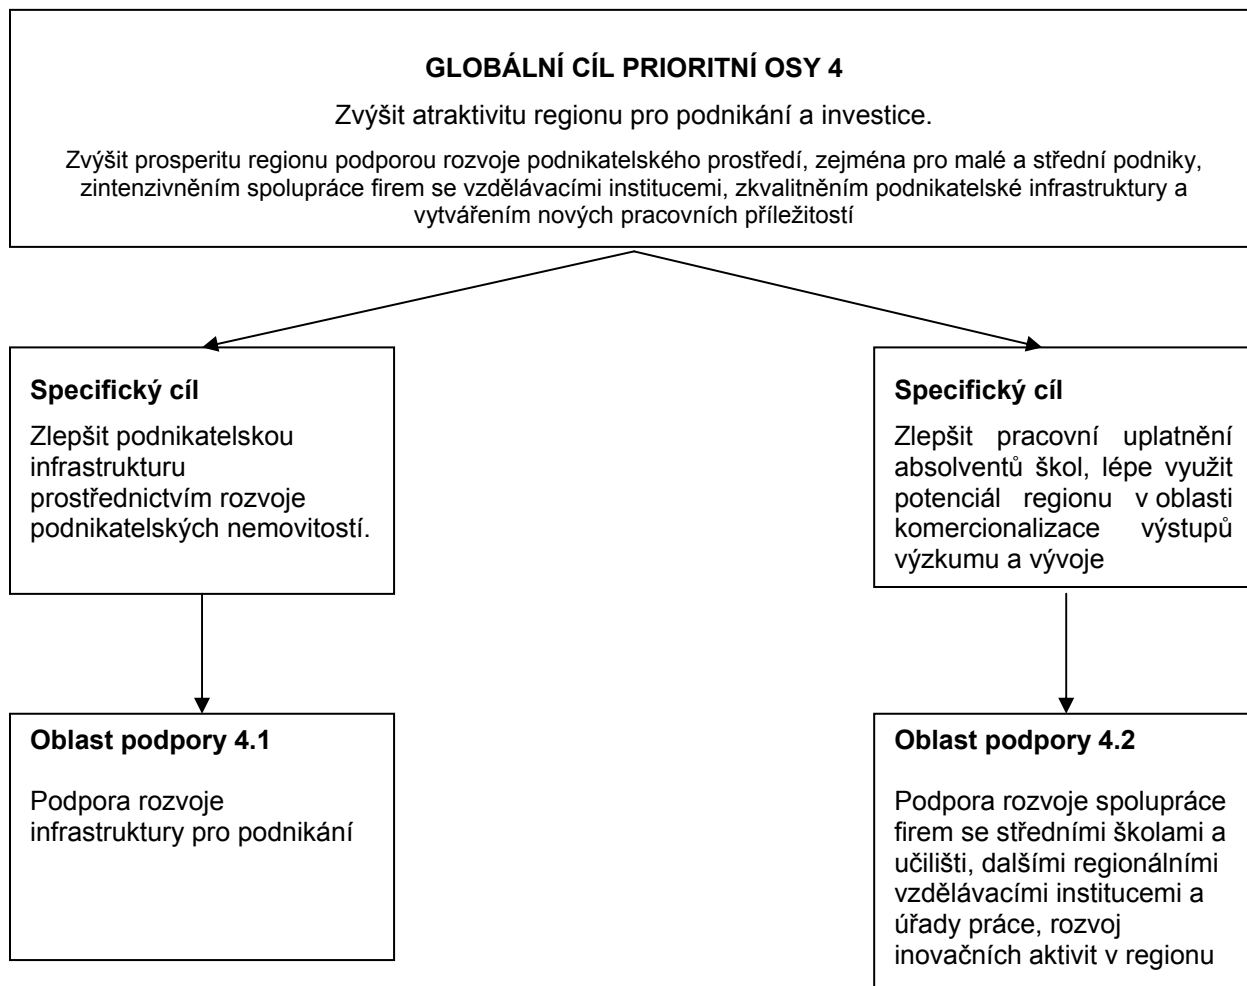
GLOBÁLNÍ CÍL PRIORITNÍ OSY 4

Zvýšit atraktivitu regionu pro podnikání a investice.

Zvýšit prosperitu regionu podporou rozvoje podnikatelského prostředí, zejména pro malé a střední podniky, zintenzivněním spolupráce firem se vzdělávacími institucemi, zkvalitněním podnikatelské infrastruktury a vytvářením nových pracovních příležitostí

Specifický cíl

Zlepšit podnikatelskou infrastrukturu prostřednictvím rozvoje podnikatelských nemovitostí.

Oblast podpory 4.1

Podpora rozvoje infrastruktury pro podnikání

Specifický cíl

Zlepšit pracovní uplatnění absolventů škol, lépe využit potenciál regionu v oblasti komercionalizace výstupů výzkumu a vývoje

Oblast podpory 4.2

Podpora rozvoje spolupráce firem se středními školami a učilišti, dalšími regionálními vzdělávacími institucemi a úřady práce, rozvoj inovačních aktivit v regionu